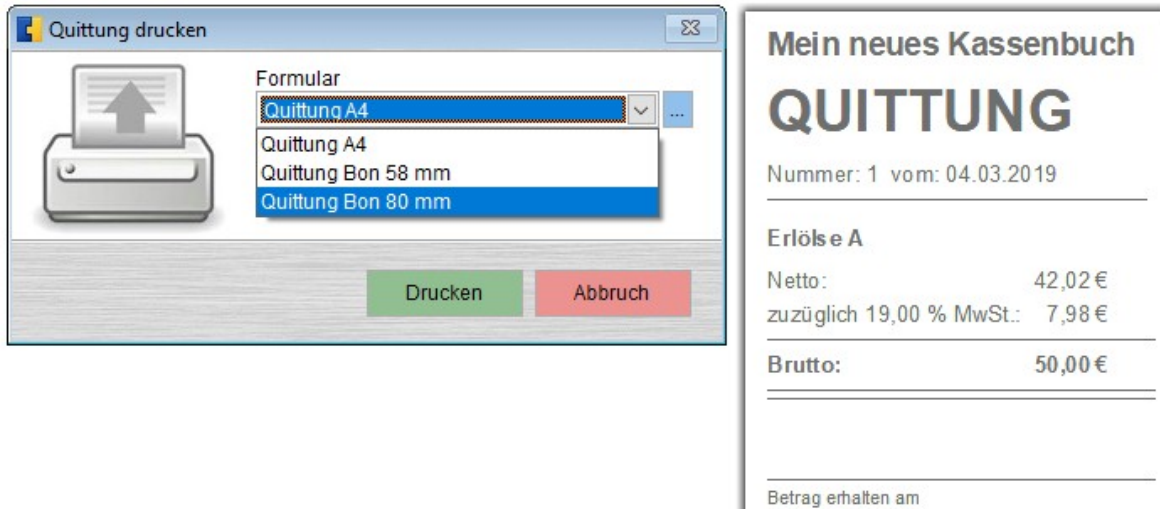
Quittung drucken

Formular

Quittung A4

...

Quittung A4
Quittung Bon 58 mm
Quittung Bon 80 mm

Drucken

Abbruch

Mein neues Kassenbuch

QUITTUNG

Nummer: 1 vom: 04.03.2019

Erlöse A

| | |
|---|---|
| Netto: | 42,02 € |
| zuzüglich 19,00 % MwSt.: | 7,98 € |
| Brutto: | 50,00 € |

Betrag erhalten am